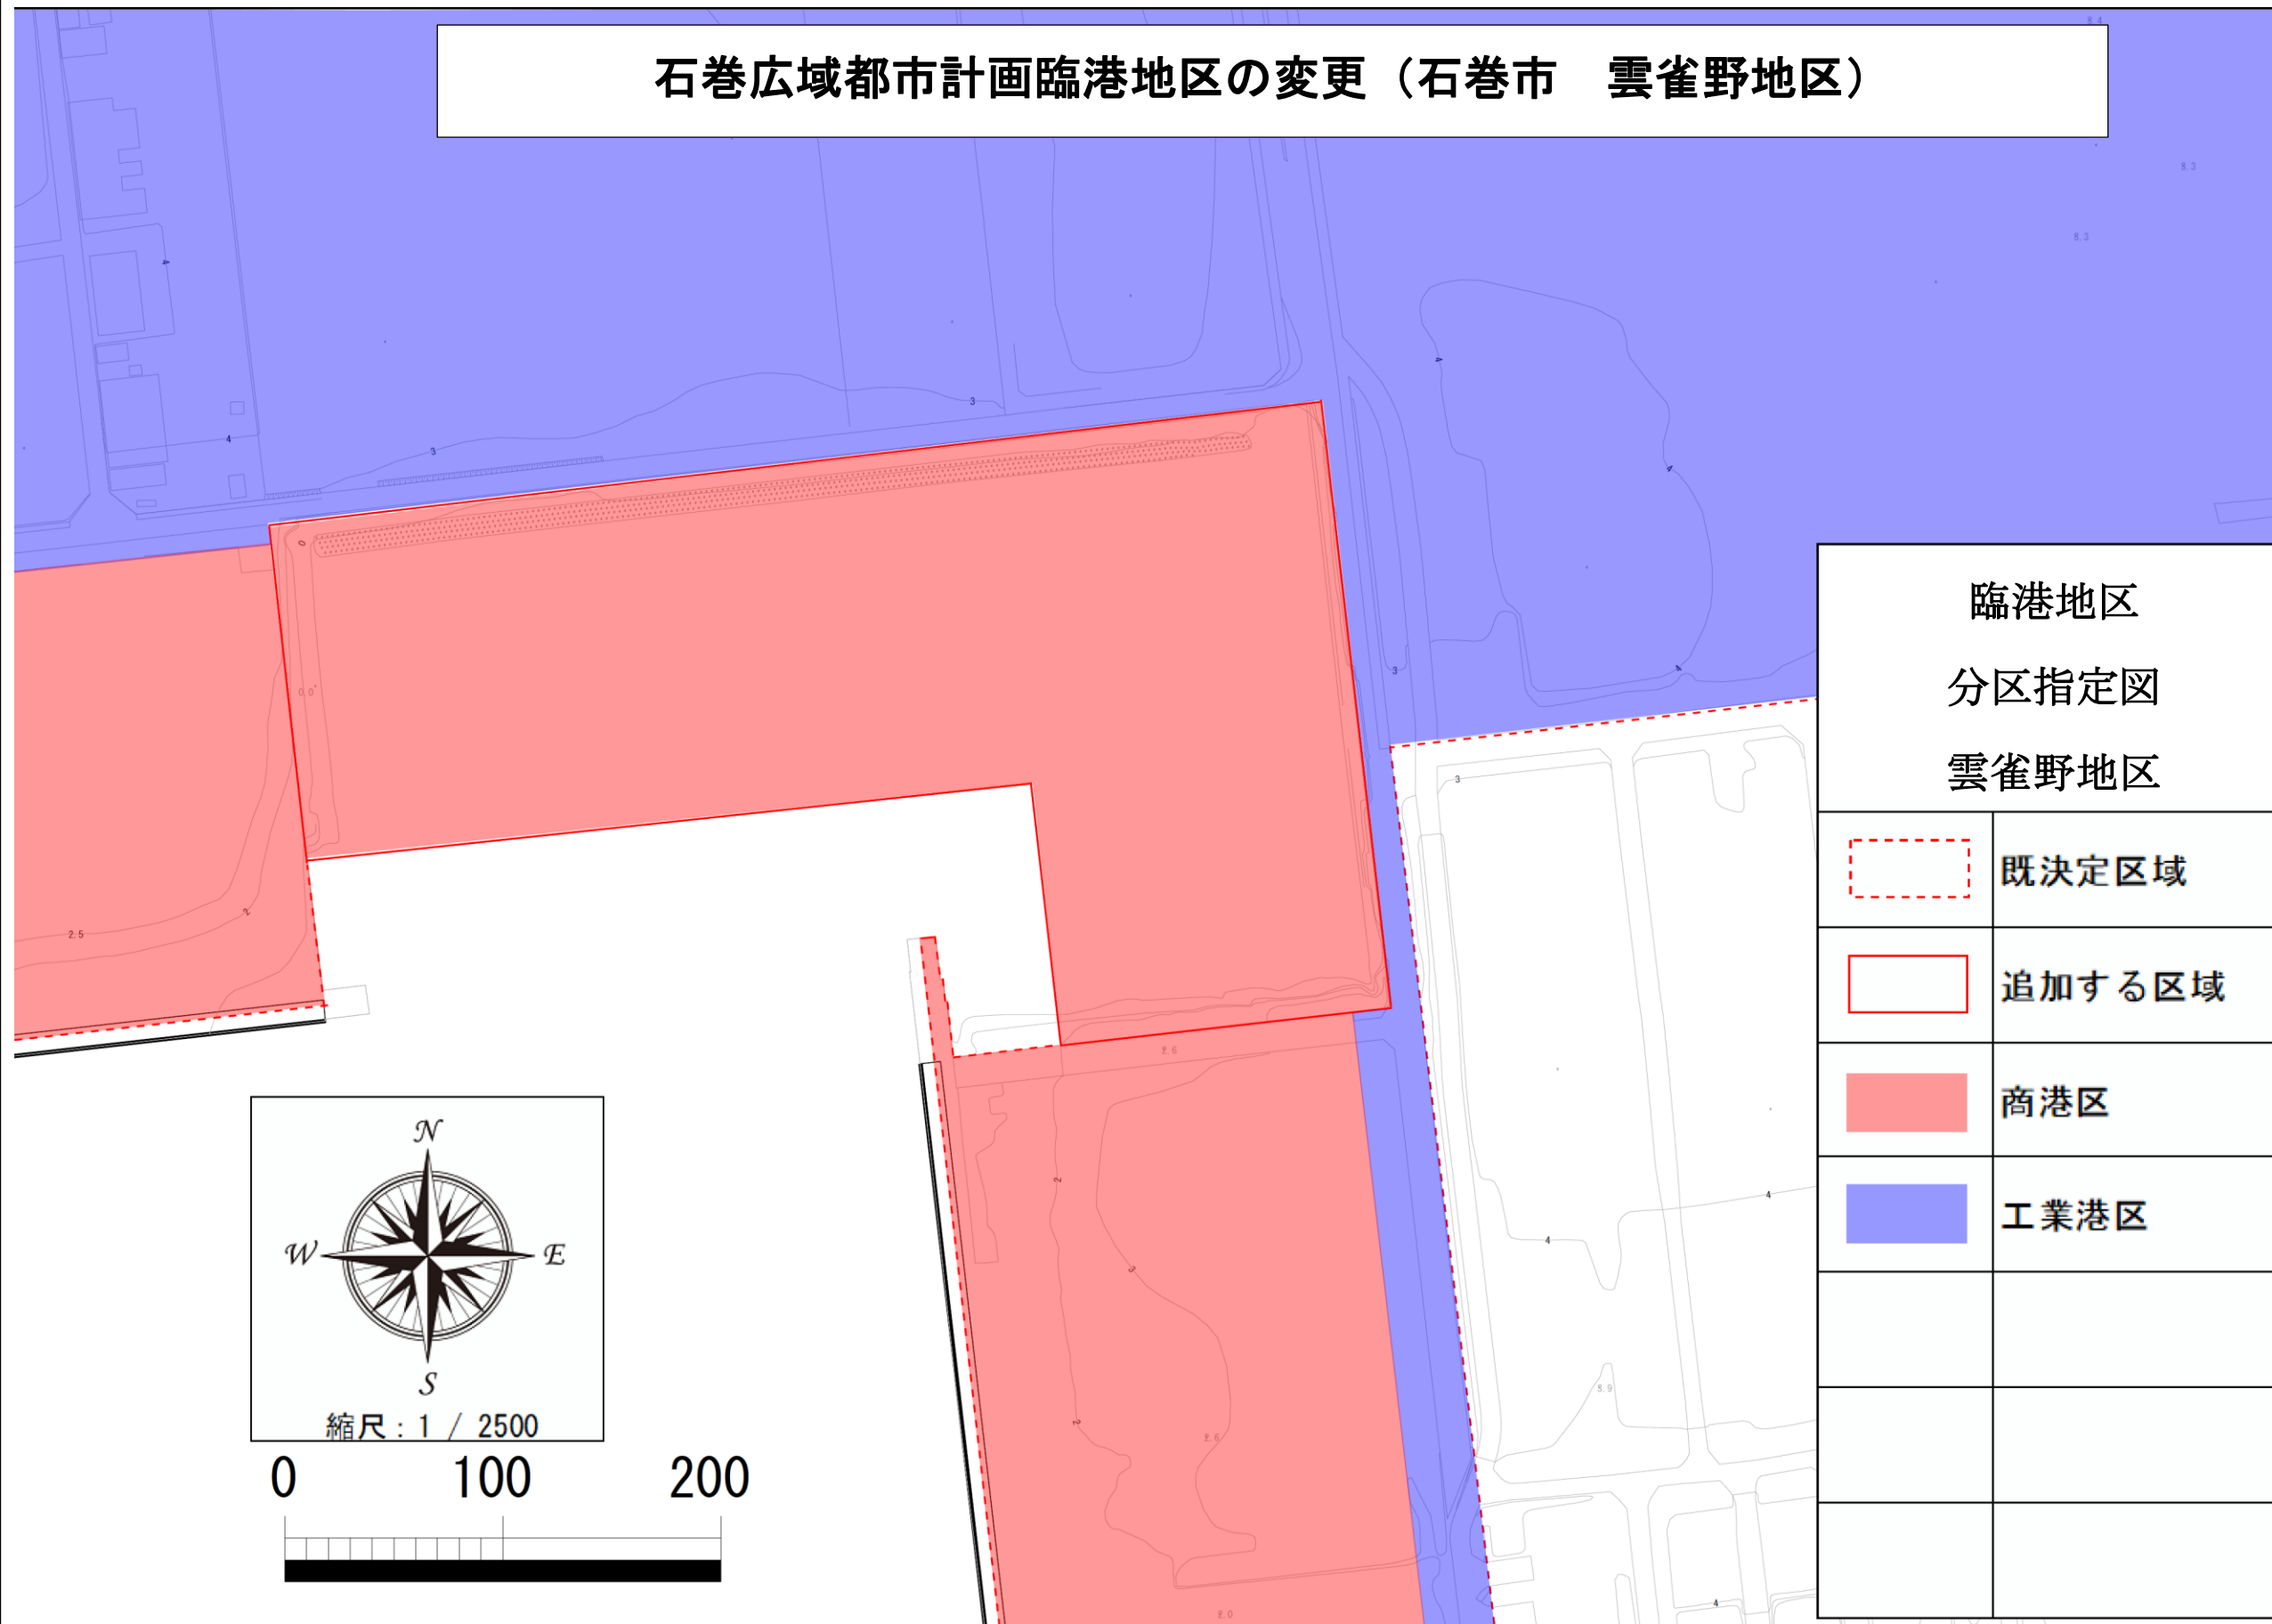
石巻広域都市計画臨港地区の変更（石巻市　雲雀野地区）

臨港地区
分区指定図
雲雀野地区

| | |
|---|---|
| | 既決定区域 |
| | 追加する区域 |
| | 商港区 |
| | 工業港区 |
| | |
| | |
| | |

N
W
E
S
縮尺：1 / 2500

0
100
200